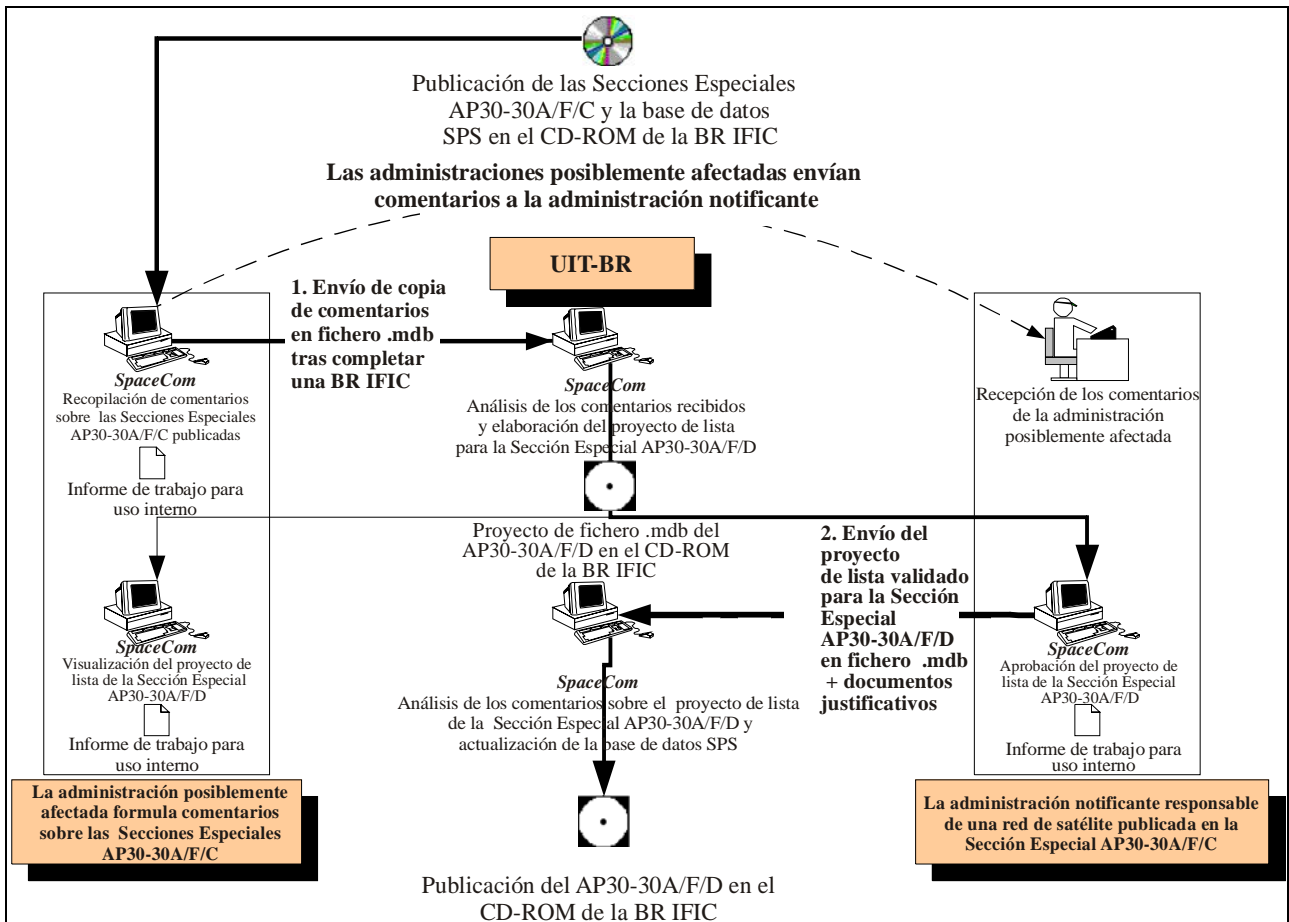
Publicación de las Secciones Especiales AP30-30A/F/C y la base de datos SPS en el CD-ROM de la BR IFIC

Las administraciones posiblemente afectadas envían comentarios a la administración notificante

UIT-BR

1. Envío de copia de comentarios en fichero .mdb tras completar una BR IFIC

SpaceCom
Recopilación de comentarios sobre las Secciones Especiales AP30-30A/F/C publicadas

Informe de trabajo para uso interno

SpaceCom
Análisis de los comentarios recibidos y elaboración del proyecto de lista para la Sección Especial AP30-30A/F/D

Recepción de los comentarios de la administración posiblemente afectada

Proyecto de fichero .mdb del AP30-30A/F/D en el CD-ROM de la BR IFIC

2. Envío del proyecto de lista validado para la Sección Especial AP30-30A/F/D en fichero .mdb + documentos justificativos

SpaceCom
Visualización del proyecto de lista de la Sección Especial AP30-30A/F/D

Informe de trabajo para uso interno

SpaceCom
Análisis de los comentarios sobre el proyecto de lista de la Sección Especial AP30-30A/F/D y actualización de la base de datos SPS

SpaceCom
Aprobación del proyecto de lista de la Sección Especial AP30-30A/F/D

Informe de trabajo para uso interno

La administración posiblemente afectada formula comentarios sobre las Secciones Especiales AP30-30A/F/C

La administración notificante responsable de una red de satélite publicada en la Sección Especial AP30-30A/F/C

Publicación del AP30-30A/F/D en el CD-ROM de la BR IFIC